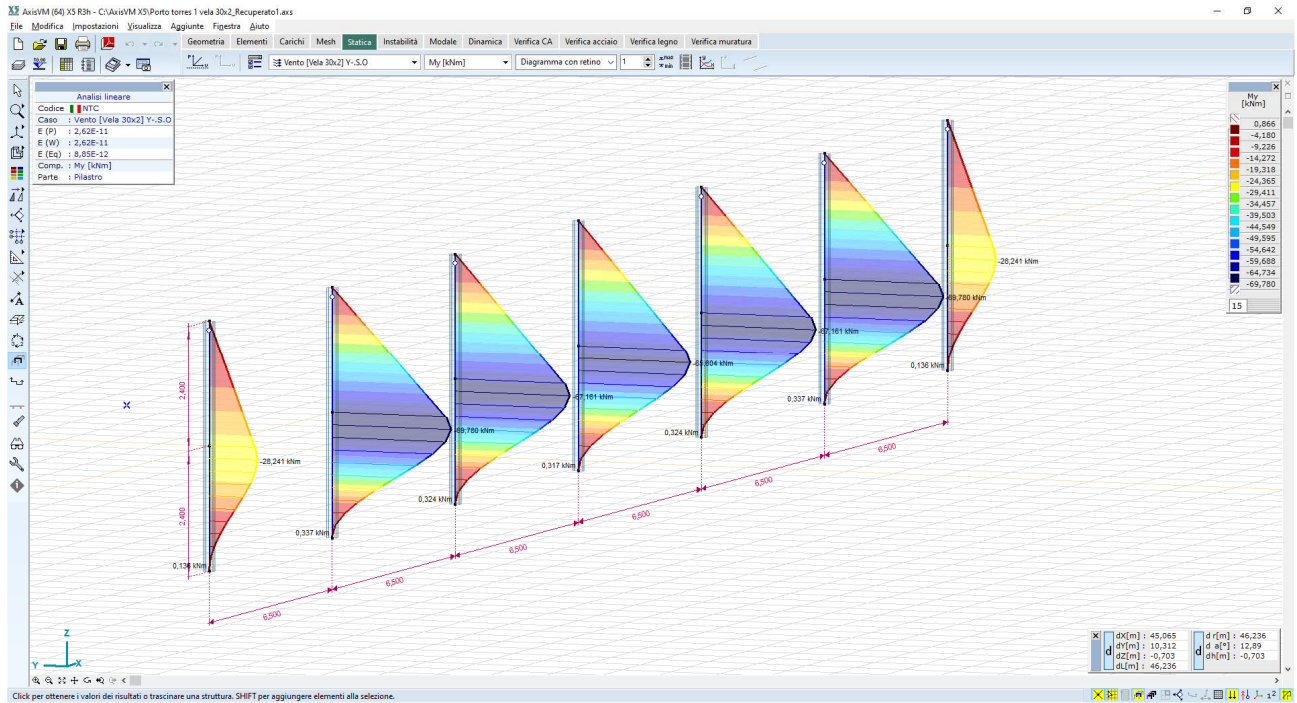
AxisVM (64) X5 R3h - C:\AxisVM X5\Porto torres 1 vela 30x2_Recuperato1.axs

File Modifica Impostazioni Visualizza Aggiunte Finestra Aiuto

Geometria Elementi Carichi Mesh Statica Instabilità Modale Dinamica Verifica CA Verifica acciaio Verifica legno Verifica muratura

Vento [Vela 30x2] Y-.S.O
My [kNm]
Diagramma con retino
1

Analisi lineare
Codice : NTC
Caso : Vento [Vela 30x2] Y-.S.O
E (P) : 2,62E-11
E (W) : 2,62E-11
E (Eq) : 8,85E-12
Comp. : My [kNm]
Parte : Pilastro

My
[kNm]
0,866
-4,180
-9,226
-14,272
-19,318
-24,365
-29,411
-34,457
-39,503
-44,549
-49,595
-54,642
-59,688
-64,734
-69,780
15

2,400
2,400
-28,241 kNm
0,136 kNm
0,337 kNm
-69,780 kNm
0,324 kNm
-67,161 kNm
0,317 kNm
-61,804 kNm
0,324 kNm
-67,161 kNm
0,337 kNm
-69,780 kNm
0,136 kNm
-28,241 kNm
6,500
6,500
6,500
6,500
6,500
6,500

dX[m] : 45,065
dY[m] : 10,312
dZ[m] : -0,703
dL[m] : 46,236
d r[m] : 46,236
d a[°] : 12,89
dh[m] : -0,703

Click per ottenere i valori dei risultati o trascinare una struttura. SHIFT per aggiungere elementi alla selezione.